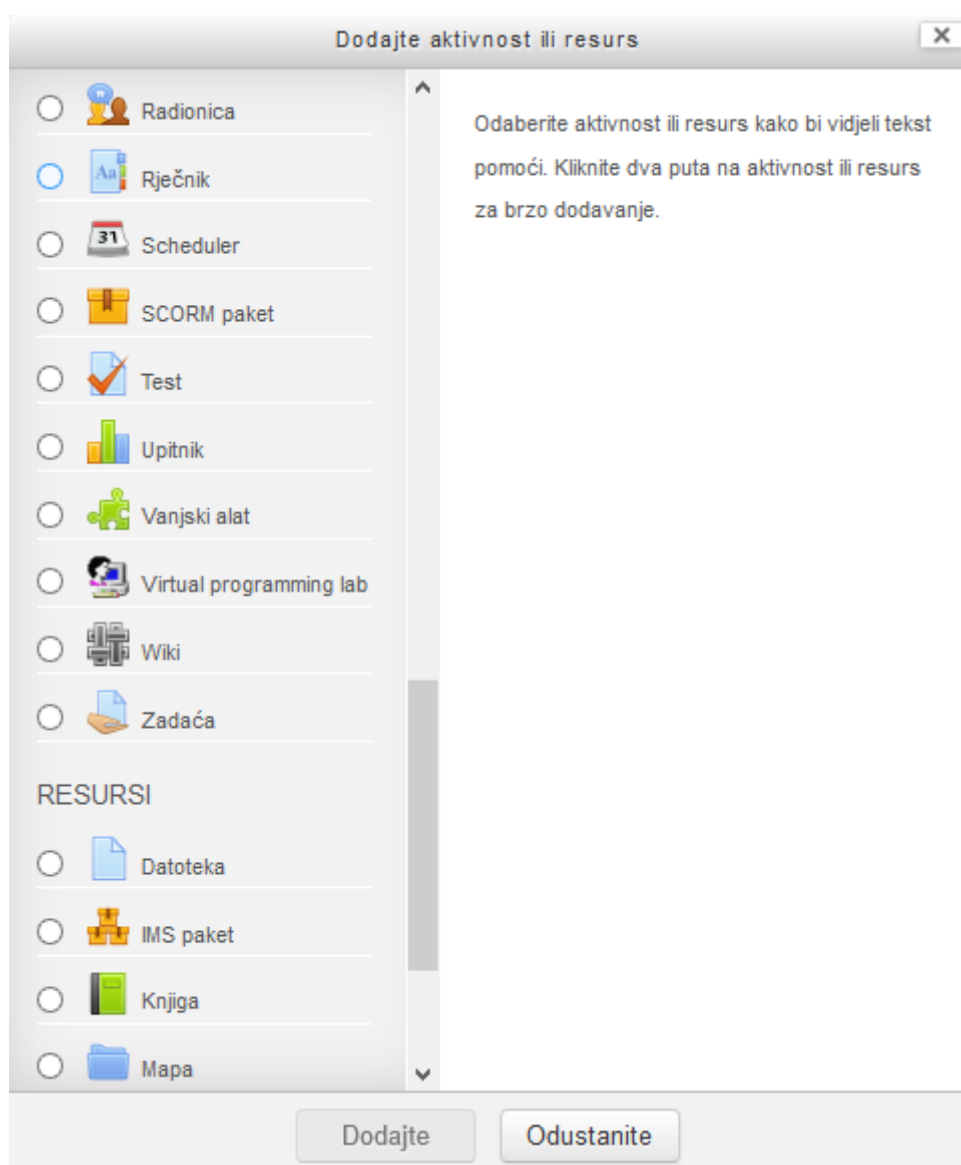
Dodajte aktivnost ili resurs

×

Radionica

Rječnik

31 Scheduler

SCORM paket

Test

Upitnik

Vanjski alat

Virtual programming lab

Wiki

Zadaća

RESURSI

Datoteka

IMS paket

Knjiga

Mapa

Odaberite aktivnost ili resurs kako bi vidjeli tekst pomoći. Kliknite dva puta na aktivnost ili resurs za brzo dodavanje.

Dodajte

Odustanite